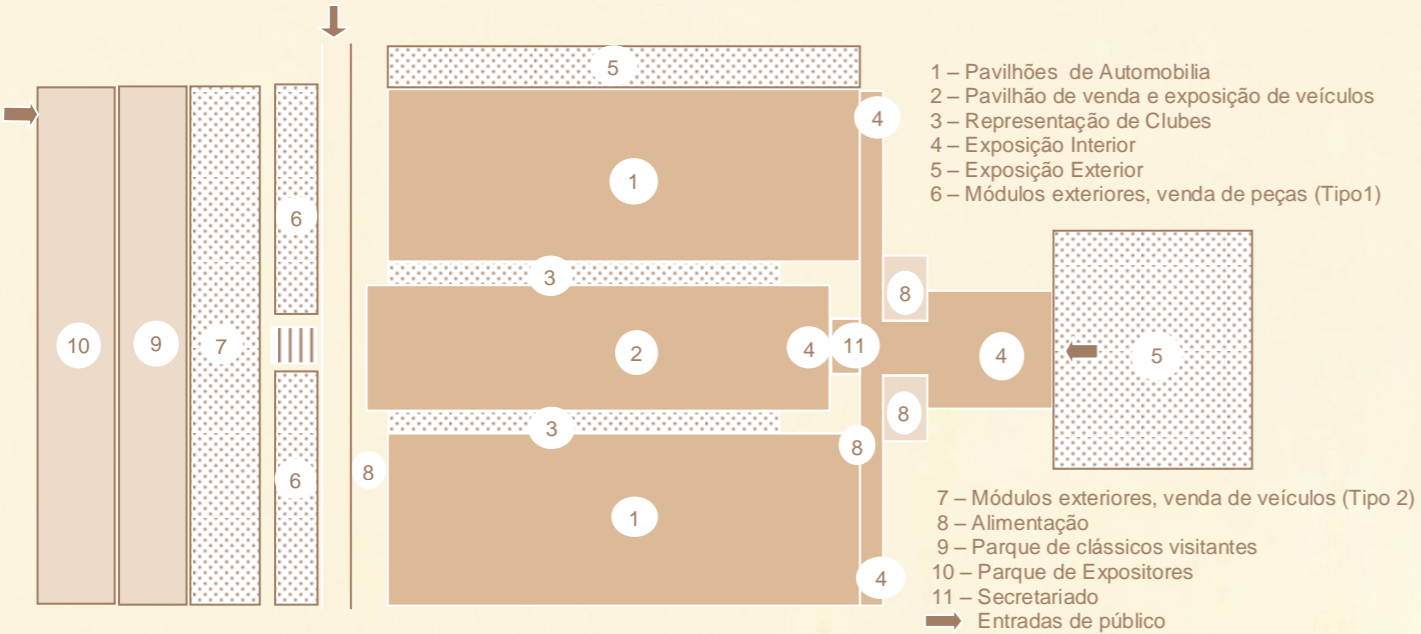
5

1 – Pavilhões de Automobilia
2 – Pavilhão de venda e exposição de veículos
3 – Representação de Clubes
4 – Exposição Interior
5 – Exposição Exterior
6 – Módulos exteriores, venda de peças (Tipo1)

4

1

6

3

8

10

9

7

2

4

11

4

5

8

3

8

6

8

1

4

7 – Módulos exteriores, venda de veículos (Tipo 2)
8 – Alimentação
9 – Parque de clássicos visitantes
10 – Parque de Expositores
11 – Secretariado
Entradas de público